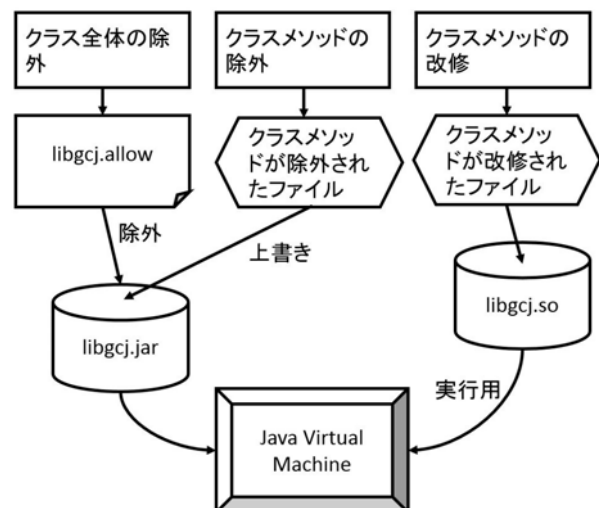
クラス全体の除外

クラスメソッドの除外

クラスメソッドの改修

libgcj.allow

クラスメソッドが除外されたファイル

クラスメソッドが改修されたファイル

除外

上書き

libgcj.jar

libgcj.so

実行用

Java Virtual Machine